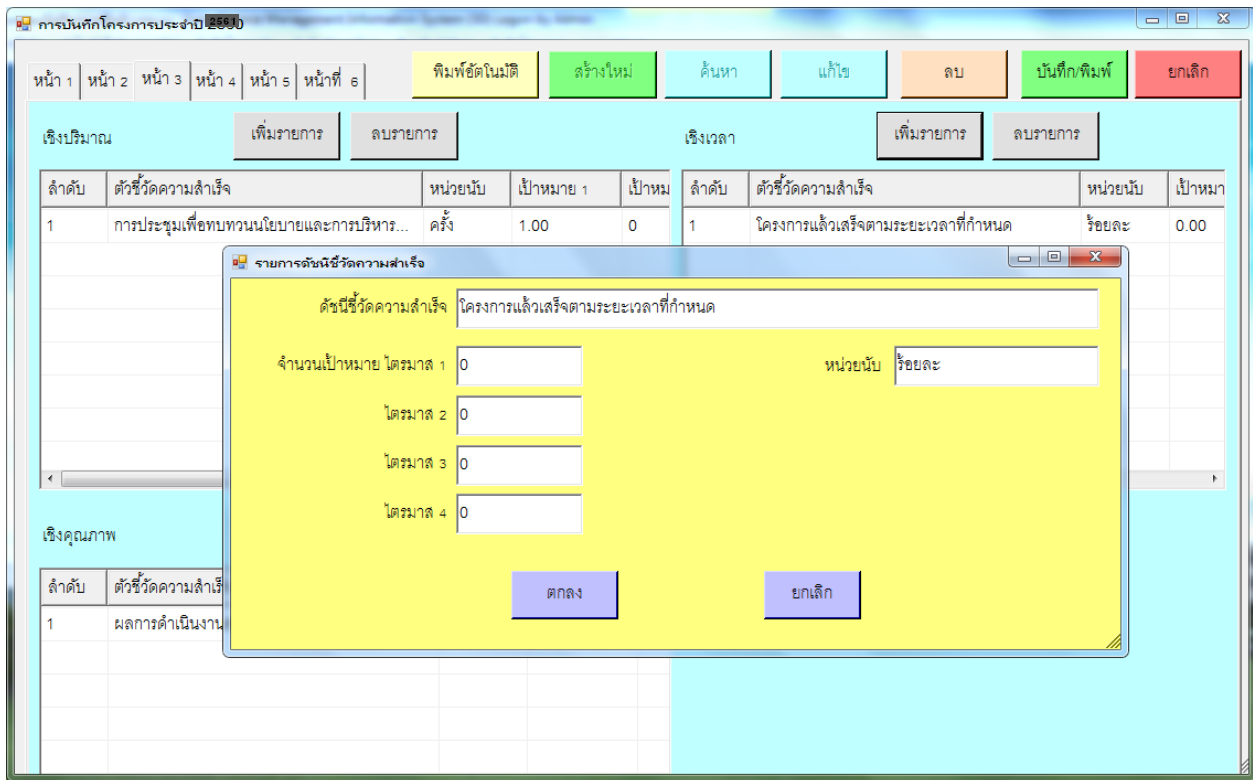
การบันทึกโครงการประจำปี 2561

หน้า 1 หน้า 2 หน้า 3 หน้า 4 หน้า 5 หน้าที่ 6

พิมพ์อัตโนมัติ สร้างใหม่ ค้นหา แก้ไข ลบ บันทึก/พิมพ์ ยกเลิก

เชิงปริมาณ เพิ่มรายการ ลบรายการ

| ลำดับ | ตัวชี้วัดความสำเร็จ | หน่วยนับ | เป้าหมาย 1 | เป้าหม |
|---|---|---|---|---|
| 1 | การประชุมเพื่อทบทวนนโยบายและการบริหาร... | ครั้ง | 1.00 | 0 |

เชิงเวลา เพิ่มรายการ ลบรายการ

| ลำดับ | ตัวชี้วัดความสำเร็จ | หน่วยนับ | เป้าหมา |
|---|---|---|---|
| 1 | โครงการแล้วเสร็จตามระยะเวลาที่กำหนด | ร้อยละ | 0.00 |

เชิงคุณภาพ

| ลำดับ | ตัวชี้วัดความสำเร็ |
|---|---|
| 1 | ผลการดำเนินงาน |

รายการดัชนีชี้วัดความสำเร็จ

ดัชนีชี้วัดความสำเร็จ โครงการแล้วเสร็จตามระยะเวลาที่กำหนด

จำนวนเป้าหมาย ไตรมาส 1 0

หน่วยนับ ร้อยละ

ไตรมาส 2 0

ไตรมาส 3 0

ไตรมาส 4 0

ตกลง ยกเลิก